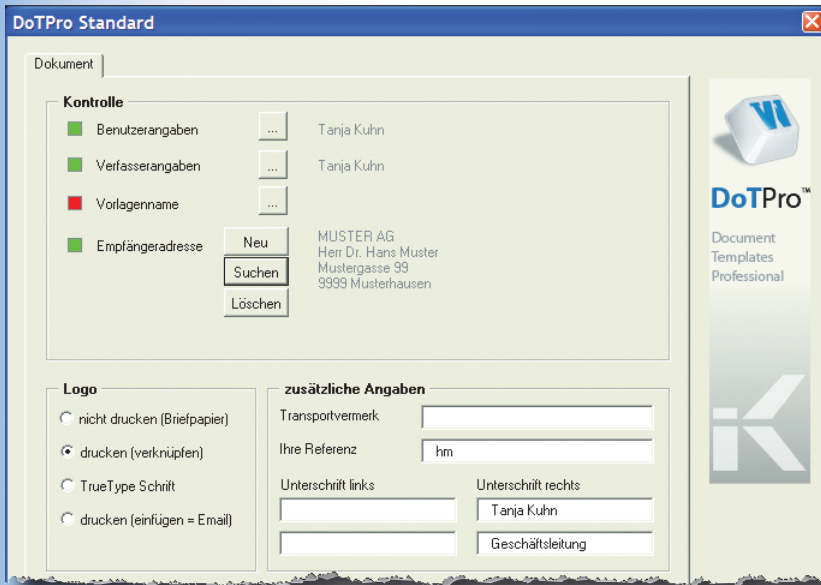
DoTPro Standard

Dokument

Kontrolle

Benutzerangaben ... Tanja Kuhn

Verfasserangaben ... Tanja Kuhn

Vorlagenname ...

Empfängeradresse Neu Suchen Löschen

MUSTER AG
Herr Dr. Hans Muster
Mustergasse 99
9999 Musterhausen

VI

DoTPro™

Document
Templates
Professional

Logo

nicht drucken (Briefpapier)

drucken (verknüpfen)

TrueType Schrift

drucken (einfügen = Email)

zusätzliche Angaben

Transportvermerk

Ihre Referenz hm

Unterschrift links

Unterschrift rechts

Tanja Kuhn

Geschäftsleitung